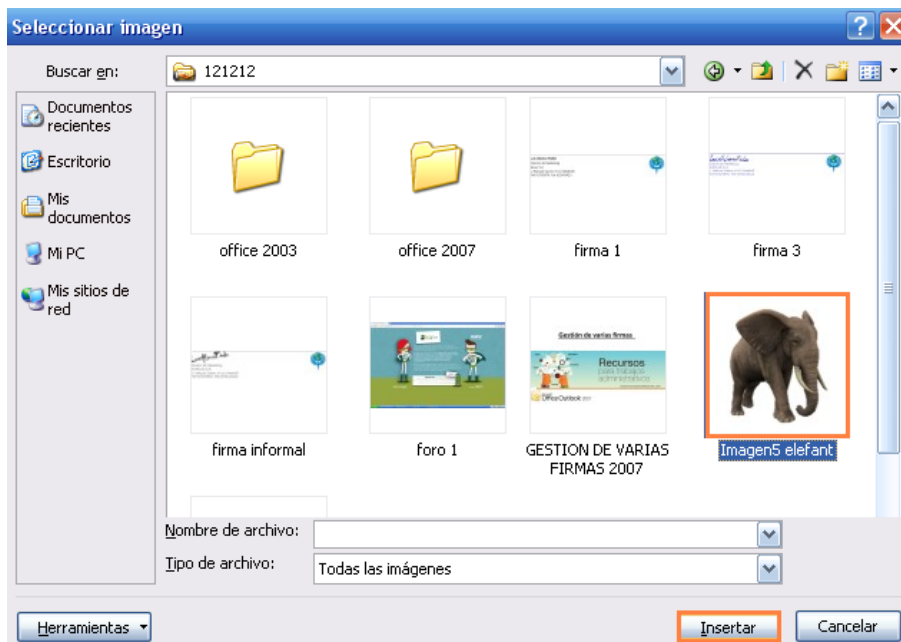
Seleccionar imagen

Buscar en: 121212

Documentos recientes

Escritorio

Mis documentos

Mi PC

Mis sitios de red

office 2003

office 2007

firma 1

firma 3

firma informal

foro 1

GESTION DE VARIAS FIRMAS 2007

Imagen5 elefant

Nombre de archivo:

Tipo de archivo: Todas las imágenes

Herramientas

Insertar

Cancelar